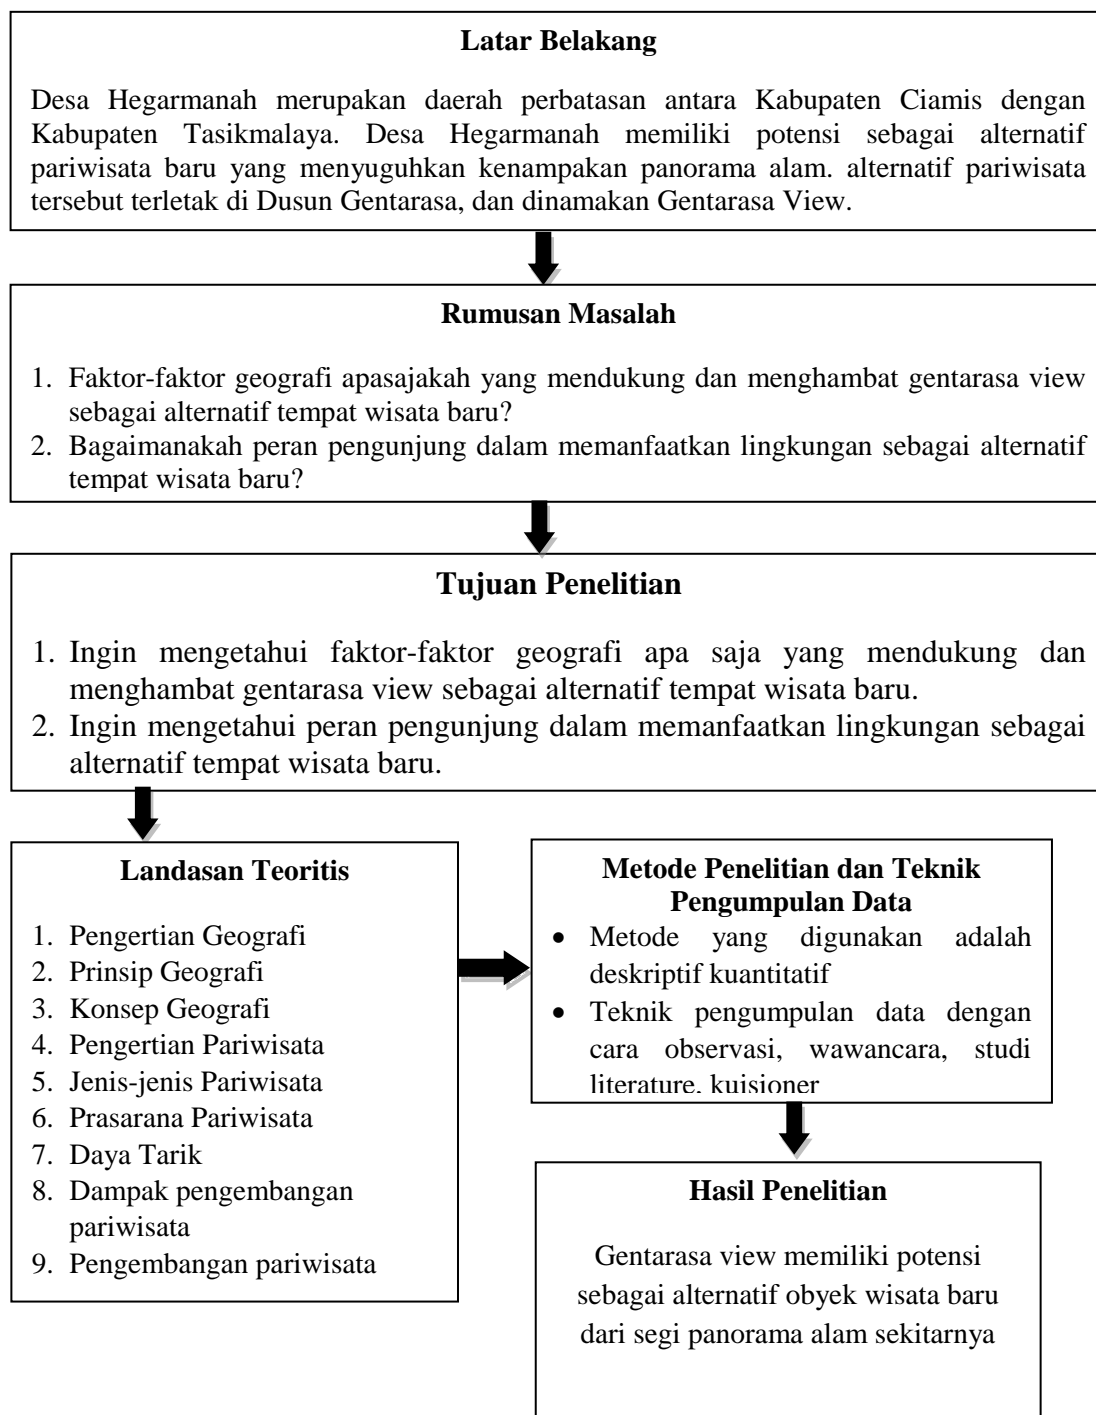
**Latar Belakang**

Desa Hegarmanah merupakan daerah perbatasan antara Kabupaten Ciamis dengan Kabupaten Tasikmalaya. Desa Hegarmanah memiliki potensi sebagai alternatif pariwisata baru yang menyuguhkan kenampakan panorama alam. alternatif pariwisata tersebut terletak di Dusun Gentarasa, dan dinamakan Gentarasa View.

**Rumusan Masalah**

1. Faktor-faktor geografi apasajakah yang mendukung dan menghambat gentarasa view sebagai alternatif tempat wisata baru?
2. Bagaimanakah peran pengunjung dalam memanfaatkan lingkungan sebagai alternatif tempat wisata baru?

**Tujuan Penelitian**

1. Ingin mengetahui faktor-faktor geografi apa saja yang mendukung dan menghambat gentarasa view sebagai alternatif tempat wisata baru.
2. Ingin mengetahui peran pengunjung dalam memanfaatkan lingkungan sebagai alternatif tempat wisata baru.

**Landasan Teoritis**

1. Pengertian Geografi
2. Prinsip Geografi
3. Konsep Geografi
4. Pengertian Pariwisata
5. Jenis-jenis Pariwisata
6. Prasarana Pariwisata
7. Daya Tarik
8. Dampak pengembangan pariwisata
9. Pengembangan pariwisata

**Metode Penelitian dan Teknik Pengumpulan Data**

- Metode yang digunakan adalah deskriptif kuantitatif
- Teknik pengumpulan data dengan cara observasi, wawancara, studi literature, kuisioner

**Hasil Penelitian**

Gentarasa view memiliki potensi sebagai alternatif obyek wisata baru dari segi panorama alam sekitarnya